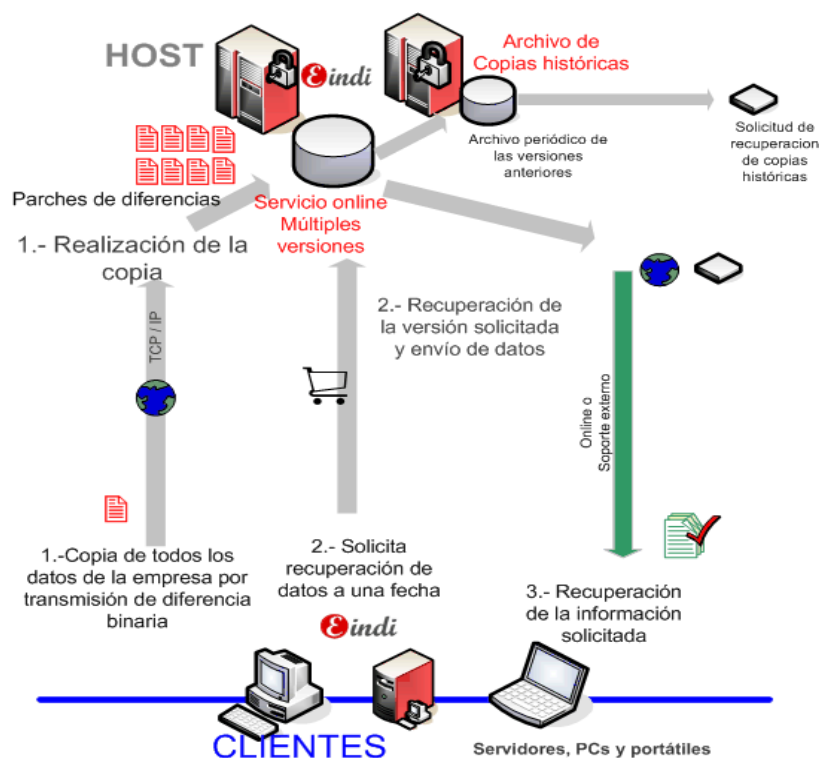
HOST

Eindi

Archivo de Copias históricas

Archivo periódico de las versiones anteriores

Solicitud de recuperacion de copias históricas

Parches de diferencias

Servicio online Múltiples versiones

1.- Realización de la copia

TCP / IP

2.- Recuperación de la versión solicitada y envío de datos

Online o Soporte externo

1.-Copia de todos los datos de la empresa por transmisión de diferencia binaria

2.- Solicita recuperación de datos a una fecha

3.- Recuperación de la información solicitada

Eindi

CLIENTES

Servidores, PCs y portátiles